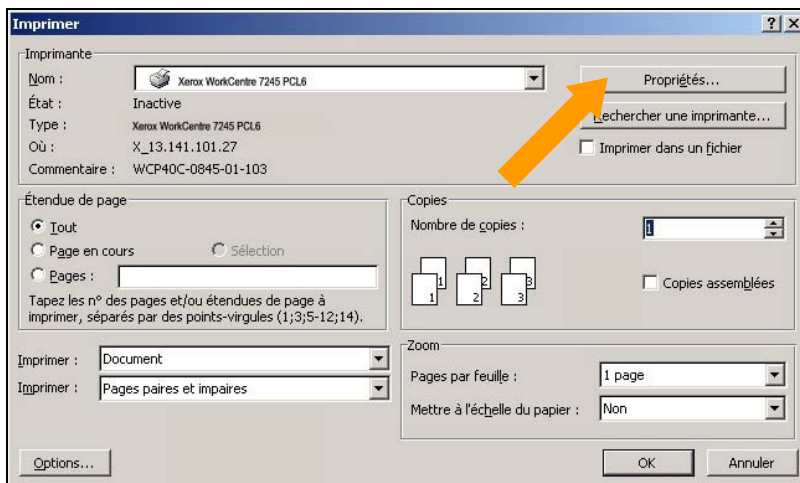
Imprimer

?| X

Imprimante

Nom : Xerox WorkCentre 7245 PCL6

État : Inactive

Type : Xerox WorkCentre 7245 PCL6

Où : X_13.141.101.27

Commentaire : WCP40C-0845-01-103

Propriétés...

Rechercher une imprimante...

Imprimer dans un fichier

Étendue de page

Tout

Page en cours

Sélection

Pages :

Tapez les n° des pages et/ou étendues de page à imprimer, séparés par des points-virgules (1;3;5-12;14).

Copies

Nombre de copies : 1

1 1 2 2 3 3

Copies assemblées

Imprimer : Document

Imprimer : Pages paires et impaires

Zoom

Pages par feuille : 1 page

Mettre à l'échelle du papier : Non

Options...

OK

Annuler